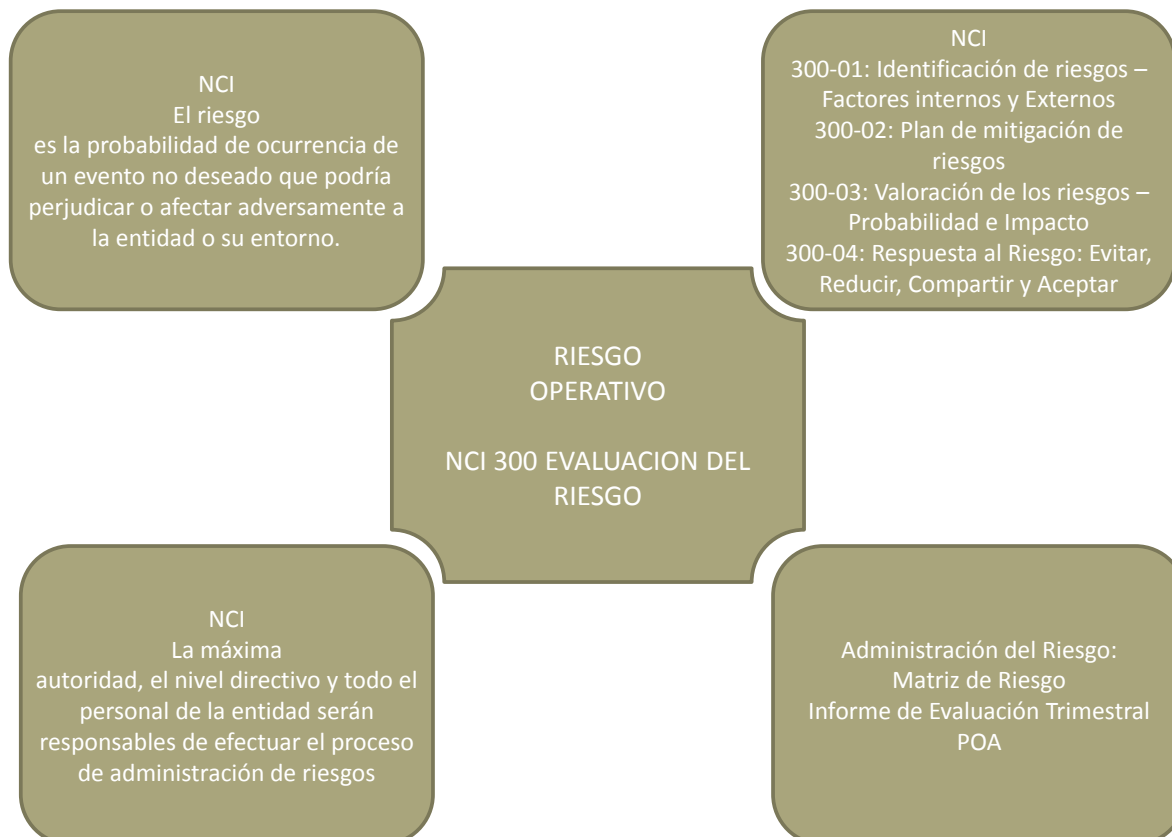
NCI
El riesgo
es la probabilidad de ocurrencia de un evento no deseado que podría perjudicar o afectar adversamente a la entidad o su entorno.

NCI
300-01: Identificación de riesgos – Factores internos y Externos
300-02: Plan de mitigación de riesgos
300-03: Valoración de los riesgos – Probabilidad e Impacto
300-04: Respuesta al Riesgo: Evitar, Reducir, Compartir y Aceptar

RIESGO
OPERATIVO

NCI 300 EVALUACION DEL RIESGO

NCI
La máxima
autoridad, el nivel directivo y todo el personal de la entidad serán responsables de efectuar el proceso de administración de riesgos

Administración del Riesgo:
Matriz de Riesgo
Informe de Evaluación Trimestral
POA